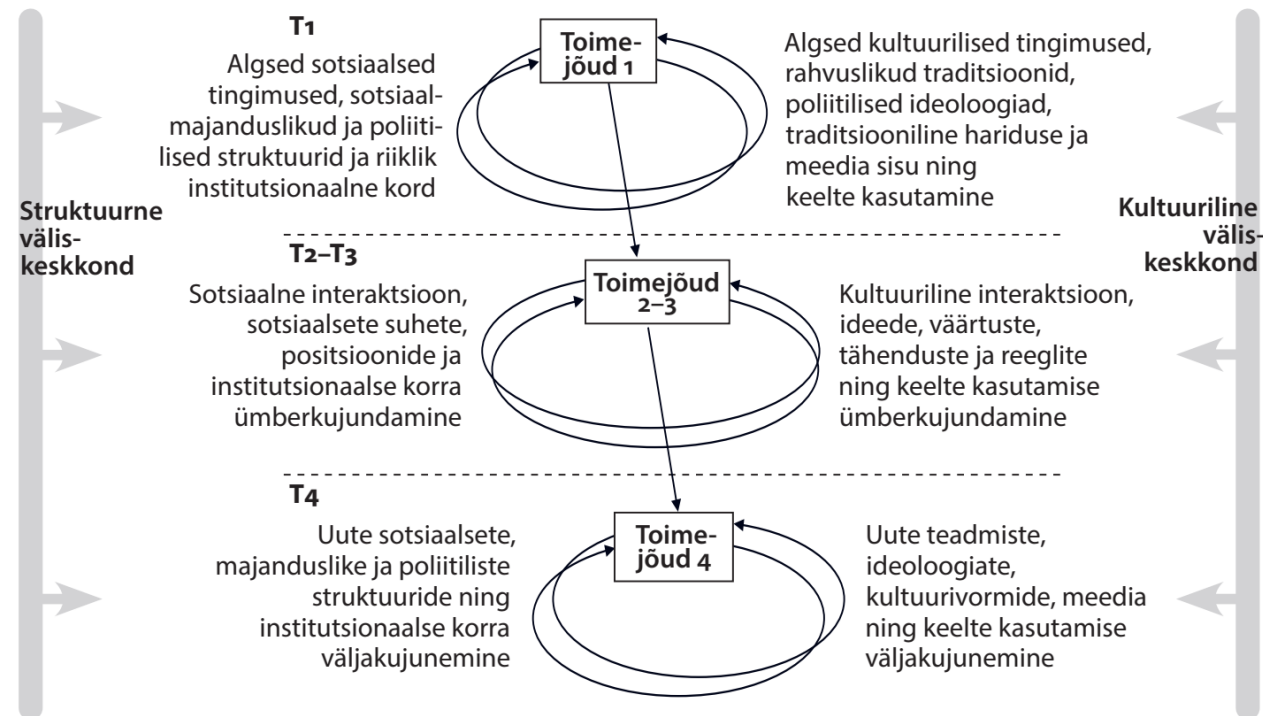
T1

Algsed sotsiaalsed tingimused, sotsiaalmajanduslikud ja poliitilised struktuurid ja riiklik institutsionaalne kord

Toimejõud 1

Algsed kultuurilised tingimused, rahvuslikud traditsioonid, poliitilised ideoloogiad, traditsiooniline hariduse ja meedia sisu ning keelte kasutamine

Struktuurne välis-keskkond

Kultuuriline välis-keskkond

T2–T3

Sotsiaalne interaktsioon, sotsiaalsete suhete, positsioonide ja institutsionaalse korra ümberkujundamine

Toimejõud 2–3

Kultuuriline interaktsioon, ideede, väärtuste, tähenduste ja reeglite ning keelte kasutamise ümberkujundamine

T4

Uute sotsiaalsete, majanduslike ja poliitiliste struktuuride ning institutsionaalse korra väljakujunemine

Toimejõud 4

Uute teadmiste, ideoloogiate, kultuurivormide, meedia ning keelte kasutamise väljakujunemine